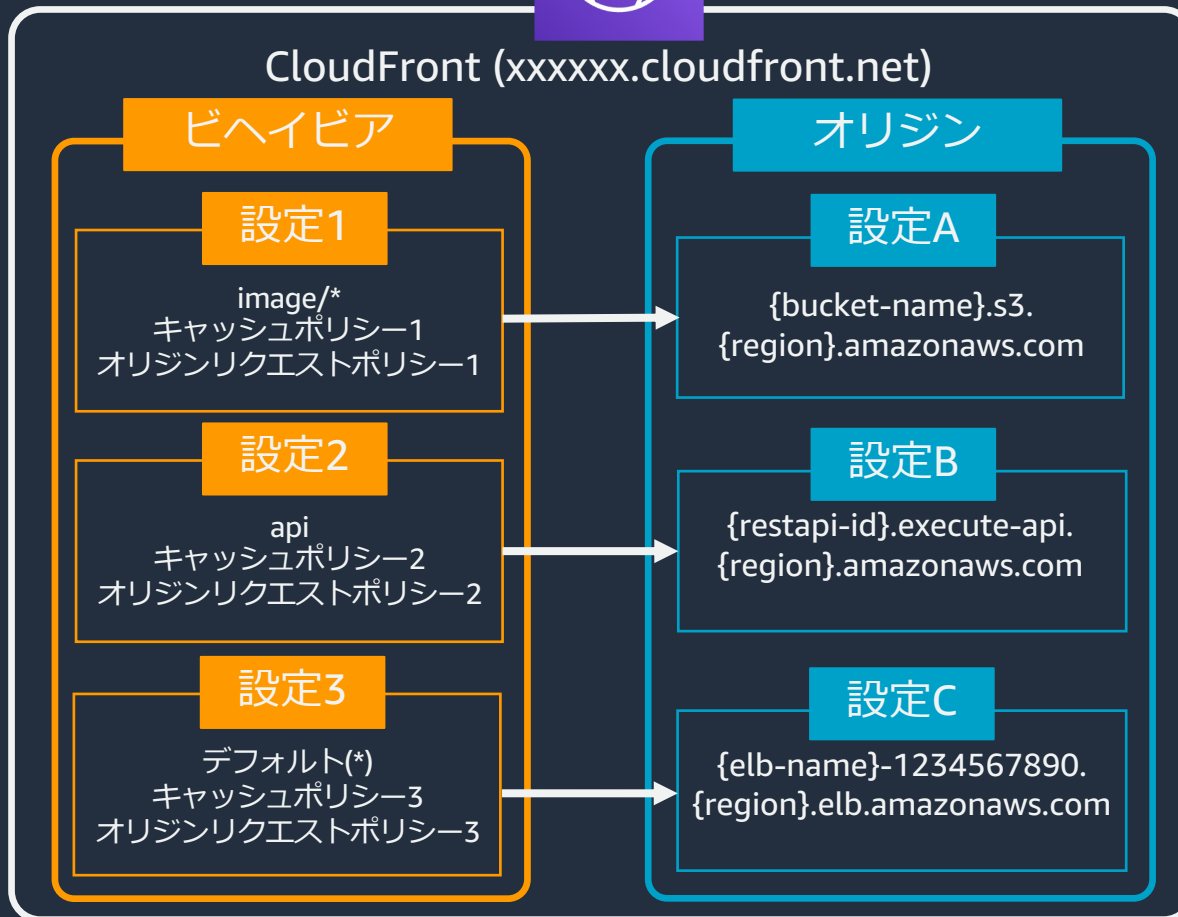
CloudFront (xxxxxx.cloudfront.net)

ビヘイビア

設定1

image/*
キャッシュポリシー1
オリジンリクエストポリシー1

設定2

api
キャッシュポリシー2
オリジンリクエストポリシー2

設定3

デフォルト(*)
キャッシュポリシー3
オリジンリクエストポリシー3

オリジン

設定A

{bucket-name}.s3.
{region}.amazonaws.com

設定B

{restapi-id}.execute-api.
{region}.amazonaws.com

設定C

{elb-name}-1234567890.
{region}.elb.amazonaws.com